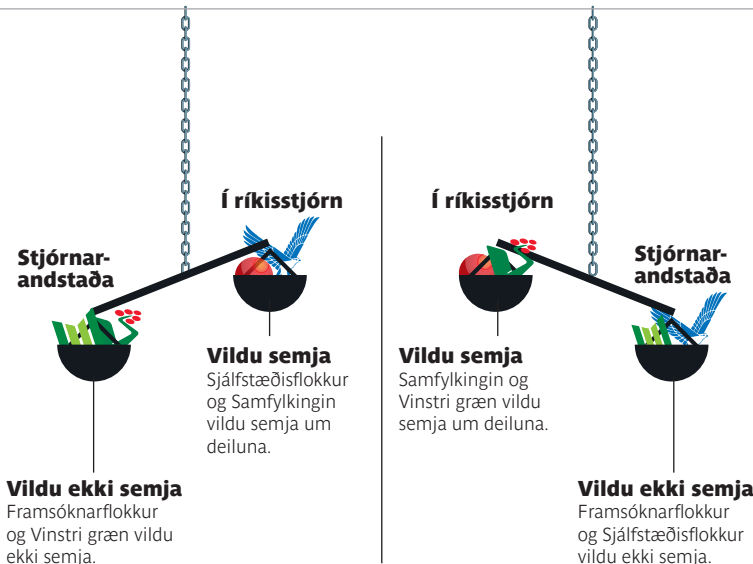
Í ríkisstjórn

Stjórnarandstaða

Vildu semja
Sjálfstæðisflokkur og Samfylkingin vildu semja um deiluna.

Vildu ekki semja
Framsóknarflokkur og Vinstri græn vildu ekki semja.

Í ríkisstjórn

Stjórnarandstaða

Vildu semja
Samfylkingin og Vinstri græn vildu semja um deiluna.

Vildu ekki semja
Framsóknarflokkur og Sjálfstæðisflokkur vildu ekki semja.